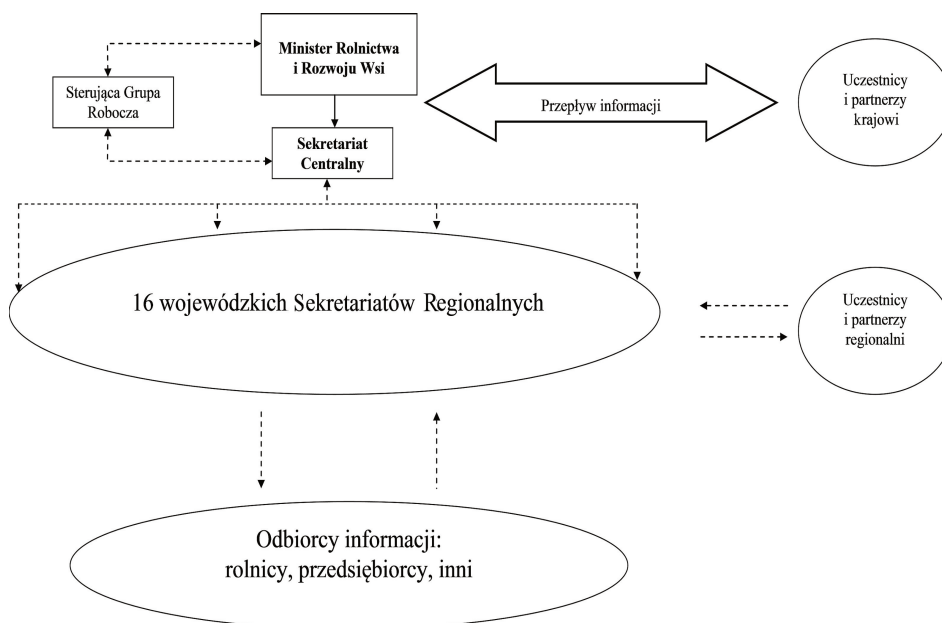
Minister Rolnictwa i Rozwoju Wsi

Sterująca Grupa Robocza

Przepływ informacji

Uczestnicy i partnerzy krajowi

Sekretariat Centralny

16 wojewódzkich Sekretariatów Regionalnych

Uczestnicy i partnerzy regionalni

Odbiorcy informacji: rolnicy, przedsiębiorcy, inni